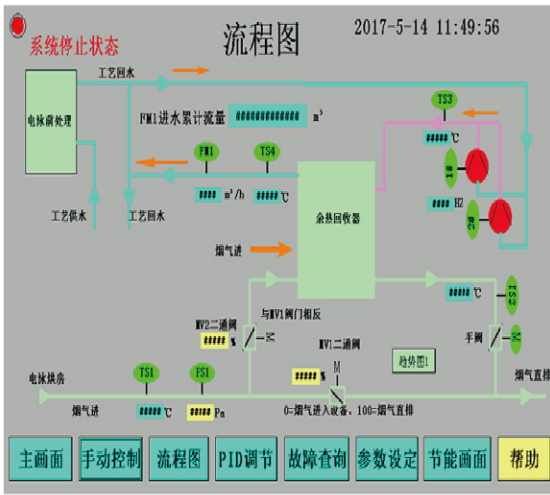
系统停止状态

流程图

2017-5-14 11:49:56

工艺回水

电镀前处理

FM1进水累计流量 ########## m³

TS3

#### ℃

FM1 TS4

#### m³/h #### ℃

余热回收器

#### HZ

工艺供水 工艺回水

烟气进

#### ℃

与MV1阀门相反

MV2二通阀

#### %

MV1二通阀

M

#### %

趋势图1

手阀

电镀烘房

TS1 PS1

烟气直排

烟气进

#### ℃ #### Pa

0=烟气进入设备, 100=烟气直排

主画面 手动控制 流程图 PID调节 故障查询 参数设定 节能画面 帮助